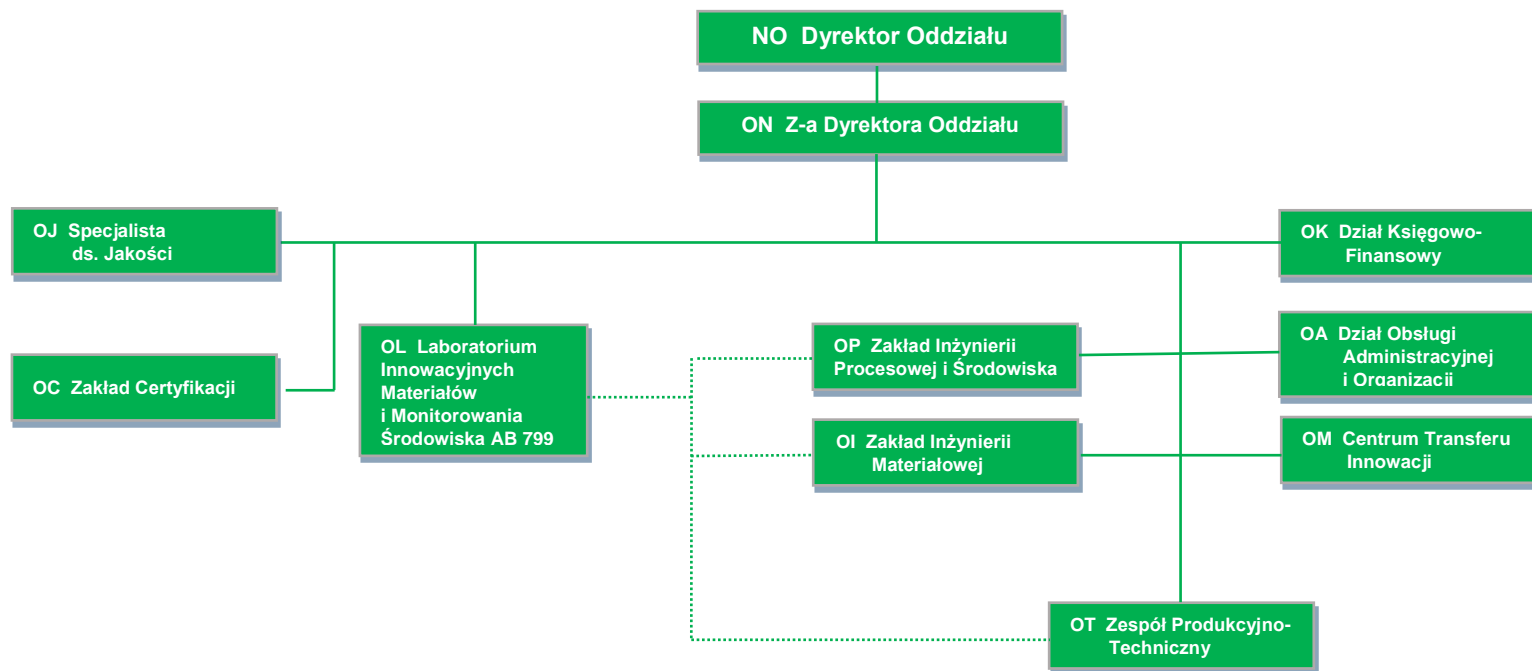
NO Dyrektor Oddziału

ON Z-a Dyrektora Oddziału

OJ Specjalista ds. Jakości

OK Dział Księgowo-Finansowy

OC Zakład Certyfikacji

OL Laboratorium Innowacyjnych Materiałów i Monitorowania Środowiska AB 799

OP Zakład Inżynierii Procesowej i Środowiska

OA Dział Obsługi Administracyjnej i Organizacji

OI Zakład Inżynierii Materiałowej

OM Centrum Transferu Innowacji

OT Zespół Produkcyjno-Techniczny